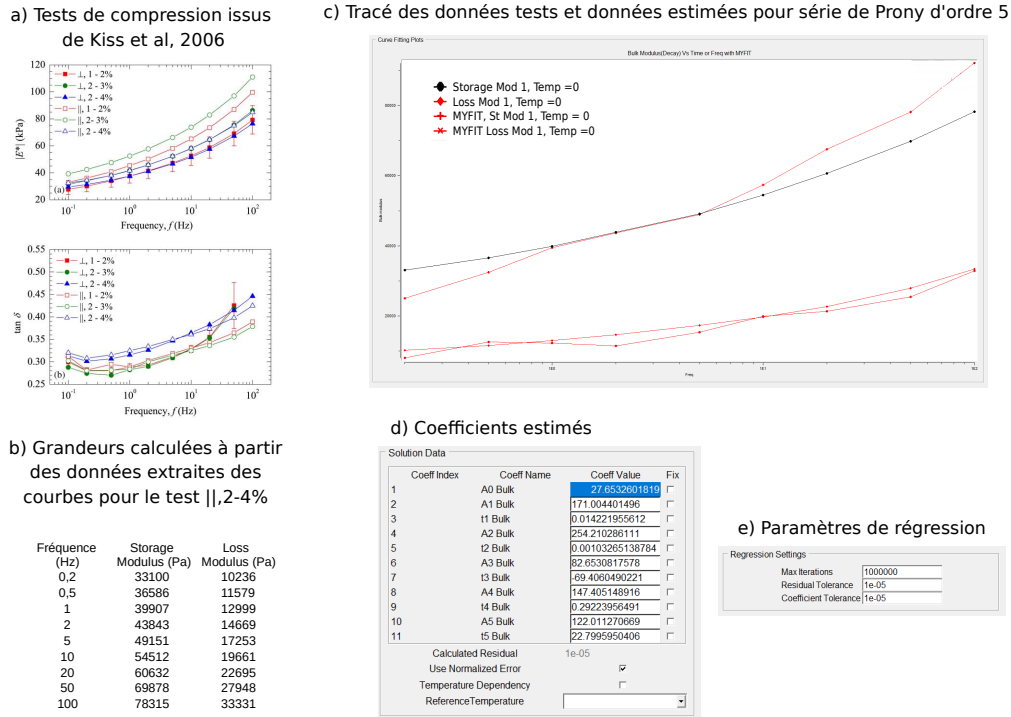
a) Tests de compression issus de Kiss et al, 2006

120
100
80
60
40
20
|E*| (kPa)
(a)
⊥, 1 - 2%
⊥, 2 - 3%
⊥, 2 - 4%
||, 1 - 2%
||, 2- 3%
||, 2 - 4%
$10^{-1}$ $10^0$ $10^1$ $10^2$
Frequency, $f$ (Hz)

0.55
0.50
0.45
0.40
0.35
0.30
0.25
tan δ
(b)
⊥, 1 - 2%
⊥, 2 - 3%
⊥, 2 - 4%
||, 1 - 2%
||, 2 - 3%
||, 2 - 4%
$10^{-1}$ $10^0$ $10^1$ $10^2$
Frequency, $f$ (Hz)

c) Tracé des données tests et données estimées pour série de Prony d'ordre 5

Curve Fitting Plots
Bulk Modulus(Decay) Vs Time or Freq with MYFIT
Storage Mod 1, Temp =0
Loss Mod 1, Temp =0
MYFIT, St Mod 1, Temp = 0
MYFIT Loss Mod 1, Temp =0
80000
60000
40000
20000
Bulk modulus
1E0
1E1
1E2
Freq

b) Grandeurs calculées à partir des données extraites des courbes pour le test ||,2-4%

| Fréquence (Hz) | Storage Modulus (Pa) | Loss Modulus (Pa) |
|---|---|---|
| 0,2 | 33100 | 10236 |
| 0,5 | 36586 | 11579 |
| 1 | 39907 | 12999 |
| 2 | 43843 | 14669 |
| 5 | 49151 | 17253 |
| 10 | 54512 | 19661 |
| 20 | 60632 | 22695 |
| 50 | 69878 | 27948 |
| 100 | 78315 | 33331 |

d) Coefficients estimés

Solution Data

| Coeff Index | Coeff Name | Coeff Value | Fix |
|---|---|---|---|
| 1 | A0 Bulk | 27.6532601819 | ☐ |
| 2 | A1 Bulk | 171.004401496 | ☐ |
| 3 | t1 Bulk | 0.014221955612 | ☐ |
| 4 | A2 Bulk | 254.210286111 | ☐ |
| 5 | t2 Bulk | 0.00103265138784 | ☐ |
| 6 | A3 Bulk | 82.6530817578 | ☐ |
| 7 | t3 Bulk | -69.4060490221 | ☐ |
| 8 | A4 Bulk | 147.405148916 | ☐ |
| 9 | t4 Bulk | 0.29223956491 | ☐ |
| 10 | A5 Bulk | 122.011270669 | ☐ |
| 11 | t5 Bulk | 22.7995950406 | ☐ |

Calculated Residual 1e-05
Use Normalized Error ☑
Temperature Dependency ☐
ReferenceTemperature

e) Paramètres de régression

Regression Settings
Max Iterations 1000000
Residual Tolerance 1e-05
Coefficient Tolerance 1e-05